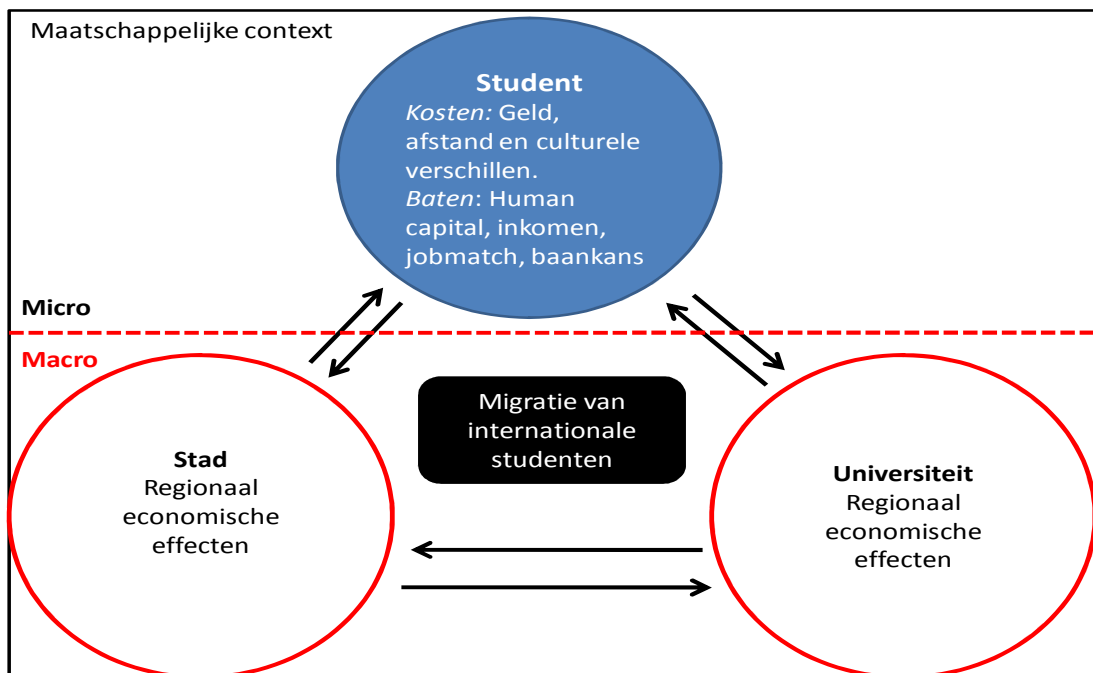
Maatschappelijke context

**Student**
*Kosten:* Geld, afstand en culturele verschillen.
*Baten*: Human capital, inkomen, jobmatch, baankans

Micro

Macro

Migratie van internationale studenten

**Stad**
Regionaal economische effecten

**Universiteit**
Regionaal economische effecten